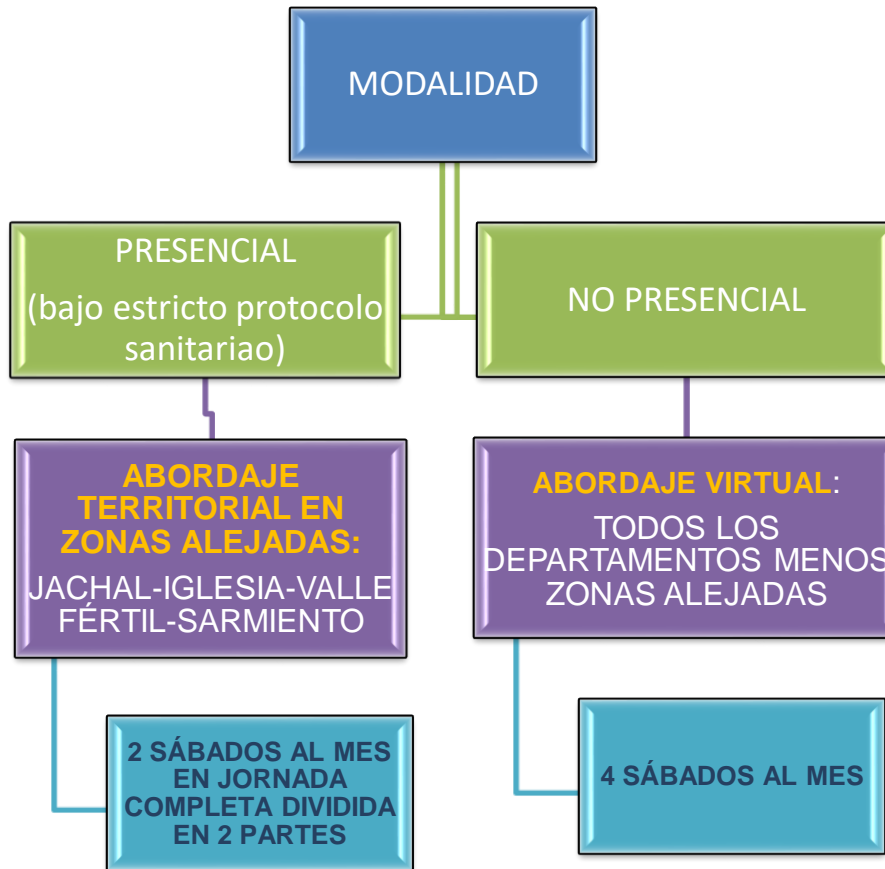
MODALIDAD

PRESENCIAL
(bajo estricto protocolo sanitariao)

NO PRESENCIAL

ABORDAJE TERRITORIAL EN ZONAS ALEJADAS:
JACHAL-IGLESIA-VALLE FÉRTIL-SARMIENTO

ABORDAJE VIRTUAL:
TODOS LOS DEPARTAMENTOS MENOS ZONAS ALEJADAS

2 SÁBADOS AL MES EN JORNADA COMPLETA DIVIDIDA EN 2 PARTES

4 SÁBADOS AL MES